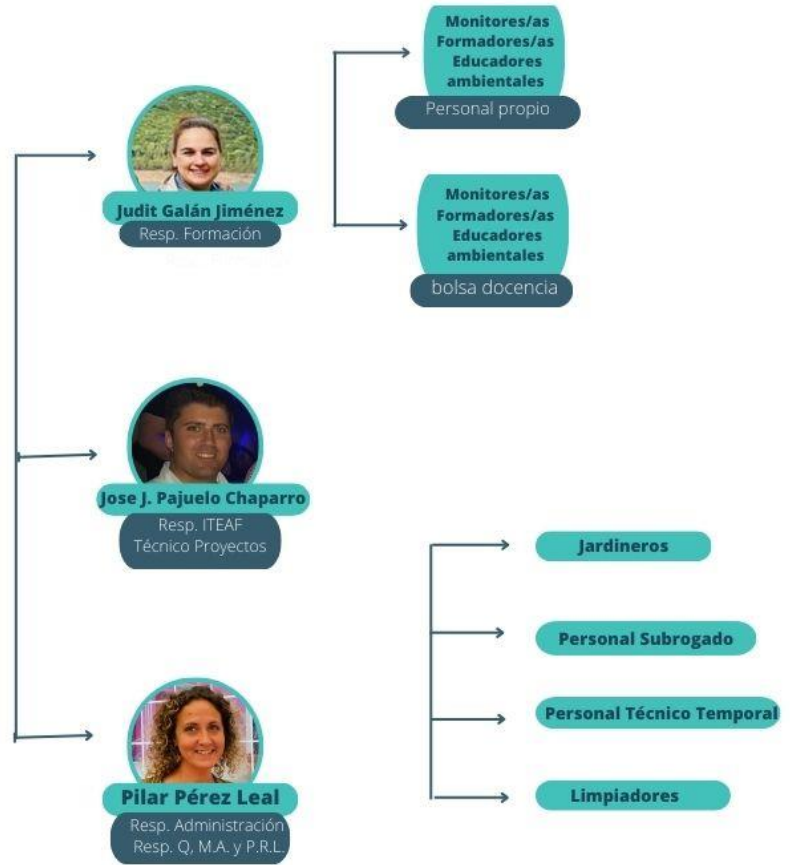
Monitores/as
Formadores/as
Educadores
ambientales
Personal propio

Judit Galán Jiménez
Resp. Formación

Monitores/as
Formadores/as
Educadores
ambientales
bolsa docencia

Jose J. Pajuelo Chaparro
Resp. ITEAF
Técnico Proyectos

Jardineros

Personal Subrogado

Personal Técnico Temporal

Limpiadores

Pilar Pérez Leal
Resp. Administración
Resp. Q, M.A. y P.R.L.